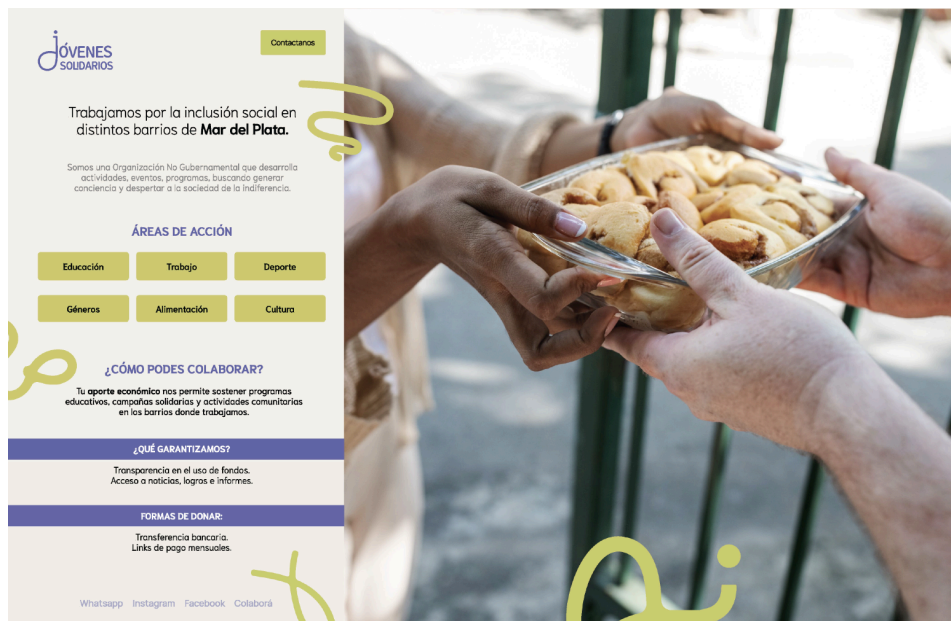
JÓVENES SOLIDARIOS

Contactanos

Trabajamos por la inclusión social en distintos barrios de Mar del Plata.

Somos una Organización No Gubernamental que desarrolla actividades, eventos, programas, buscando generar conciencia y despertar a la sociedad de la indiferencia.

ÁREAS DE ACCIÓN

Educación
Trabajo
Deporte
Géneros
Alimentación
Cultura

¿CÓMO PODES COLABORAR?

Tu aporte económico nos permite sostener programas educativos, campañas solidarias y actividades comunitarias en los barrios donde trabajamos.

¿QUÉ GARANTIZAMOS?

Transparencia en el uso de fondos.
Acceso a noticias, logros e informes.

FORMAS DE DONAR:

Transferencia bancaria.
Links de pago mensuales.

Whatsapp Instagram Facebook Colaborá